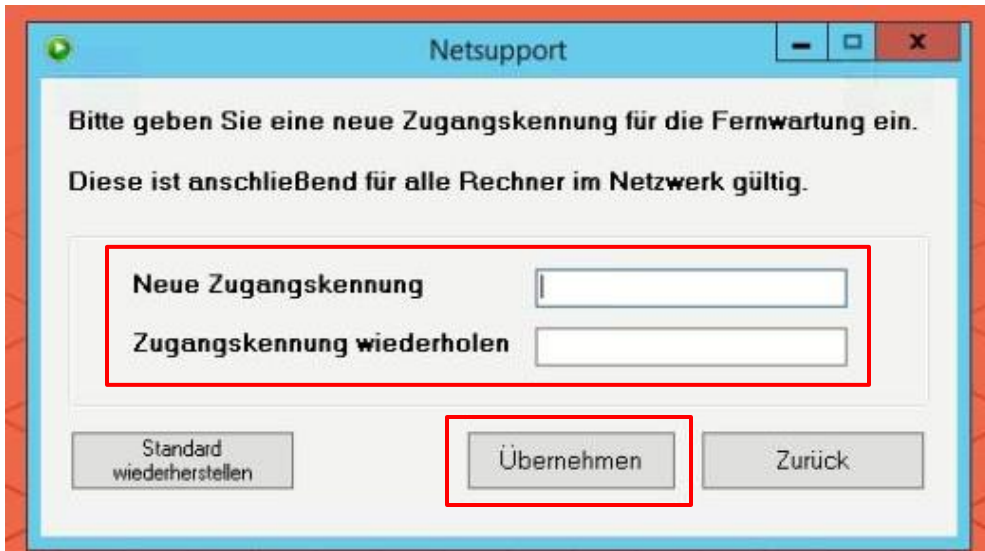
Netsupport

Bitte geben Sie eine neue Zugangskennung für die Fernwartung ein.

Diese ist anschließend für alle Rechner im Netzwerk gültig.

Neue Zugangskennung

Zugangskennung wiederholen

Standard wiederherstellen

Übernehmen

Zurück